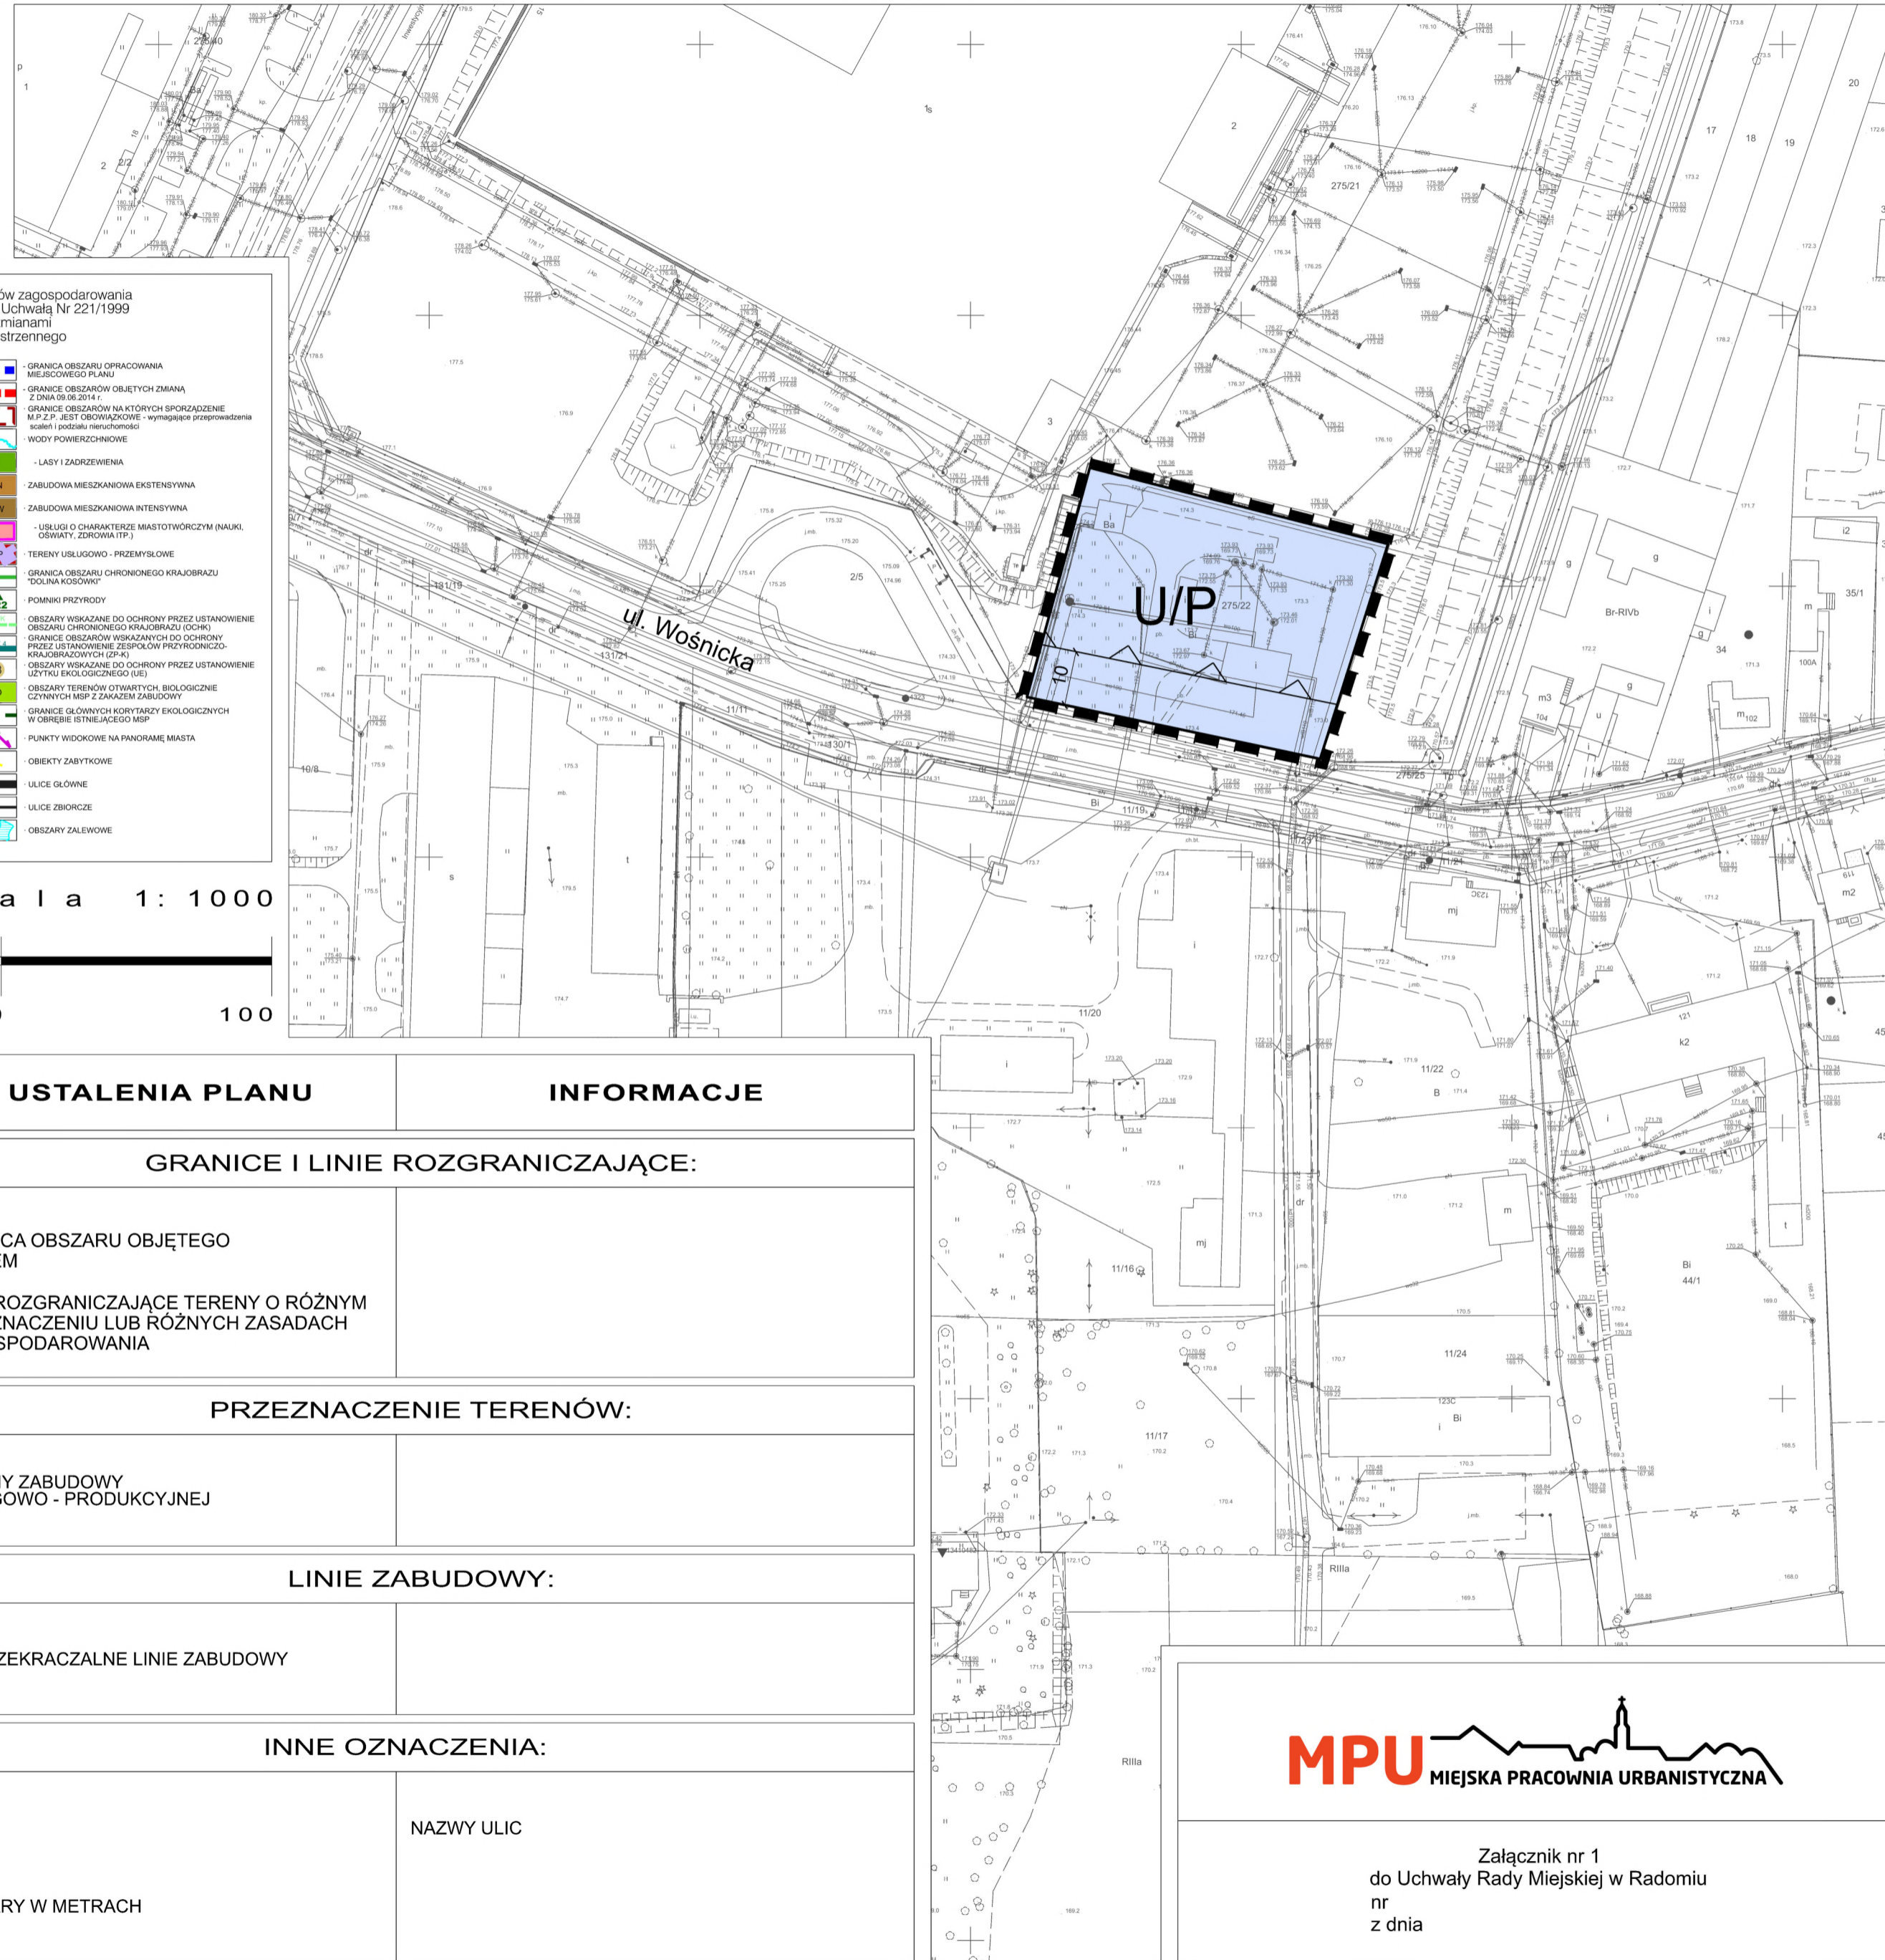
ów zagospodarowania
Uchwałą Nr 221/1999
mianami
strzennego

- GRANICA OBSZARU OPRACOWANIA MIEJSCOWEGO PLANU
- GRANICE OBSZARÓW OBJĘTYCH ZMIANĄ Z DNIA 09.06.2014 r.
- GRANICE OBSZARÓW NA KTÓRYCH SPORZĄDZENIE M.P.Z.P. JEST OBOWIĄZKOWE - wymagające przeprowadzenia scaleń i podziału nieruchomości
- WODY POWIERZCHNIOWE
- LASY I ZADRZEWIENIA
- ZABUDOWA MIESZKANIOWA EKSTENSYWNA
- ZABUDOWA MIESZKANIOWA INTENSYWNA
- USŁUGI O CHARAKTERZE MIASTOTWÓRCZYM (NAUKI, OŚWIATY, ZDROWIA ITP.)
- TERENY USŁUGOWO - PRZEMYSŁOWE
- GRANICA OBSZARU CHRONIONEGO KRAJOBRAZU "DOLINA KOSÓWKI"
- POMNIKI PRZYRODY
- OBSZARY WSKAZANE DO OCHRONY PRZEZ USTANOWIENIE OBSZARU CHRONIONEGO KRAJOBRAZU (OCHK)
- GRANICE OBSZARÓW WSKAZANYCH DO OCHRONY PRZEZ USTANOWIENIE ZESPOŁÓW PRZYRODNICZO-KRAJOBRAZOWYCH (ZP-K)
- OBSZARY WSKAZANE DO OCHRONY PRZEZ USTANOWIENIE UŻYTKU EKOLOGICZNEGO (UE)
- OBSZARY TERENÓW OTWARTYCH, BIOLOGICZNIE CZYNNYCH MSP Z ZAKAZEM ZABUDOWY
- GRANICE GŁÓWNYCH KORYTARZY EKOLOGICZNYCH W OBRĘBIE ISTNIEJĄCEGO MSP
- PUNKTY WIDOKOWE NA PANORAMĘ MIASTA
- OBIEKTY ZABYTKOWE
- ULICE GŁÓWNE
- ULICE ZBIORCZE
- OBSZARY ZALEWOWE

a l a 1: 1000

0 100

U/P
275/22
10
ul. Wośnicka
2/5
275/21
11/11
11/19
11/20
11/22
11/16
11/24
11/17
44/1
Br-RIVb
RIIIa

| USTALENIA PLANU | INFORMACJE |
|---|---|
| GRANICE I LINIE ROZGRANICZAJĄCE: | |
| CA OBSZARU OBJĘTEGO EM | |
| ROZGRANICZAJĄCE TERENY O RÓŻNYM ZNACZENIU LUB RÓŻNYCH ZASADACH SPODAROWANIA | |
| PRZEZNACZENIE TERENÓW: | |
| Y ZABUDOWY GOWO - PRODUKCYJNEJ | |
| LINIE ZABUDOWY: | |
| ZEKRACZALNE LINIE ZABUDOWY | |
| INNE OZNACZENIA: | |
| | NAZWY ULIC |
| RY W METRACH | |

MPU MIEJSKA PRACOWNIA URBANISTYCZNA

Załącznik nr 1
do Uchwały Rady Miejskiej w Radomiu
nr
z dnia